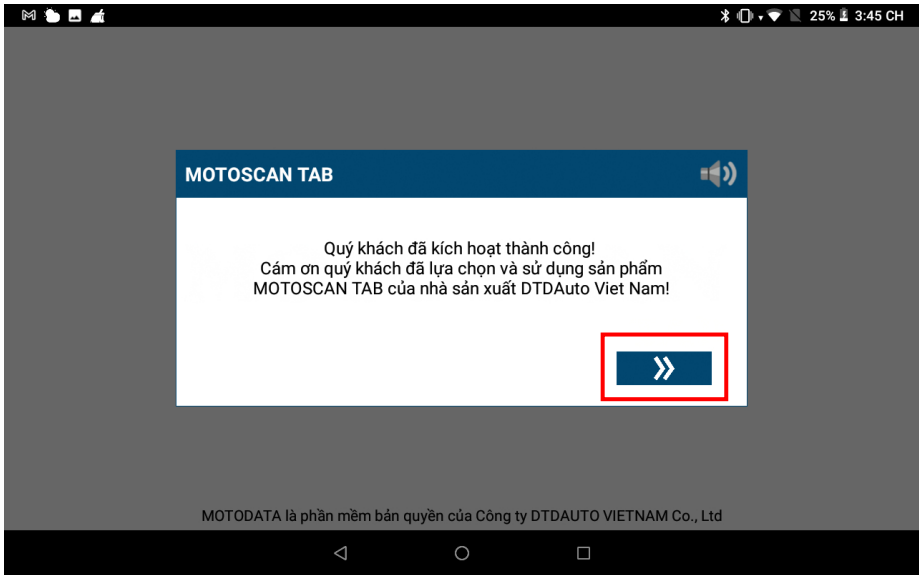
25% 3:45 CH

MOTOSCAN TAB

Quý khách đã kích hoạt thành công!
Cám ơn quý khách đã lựa chọn và sử dụng sản phẩm MOTOSCAN TAB của nhà sản xuất DTDAuto Viet Nam!

»

MOTODATA là phần mềm bản quyền của Công ty DTDAUTO VIETNAM Co., Ltd